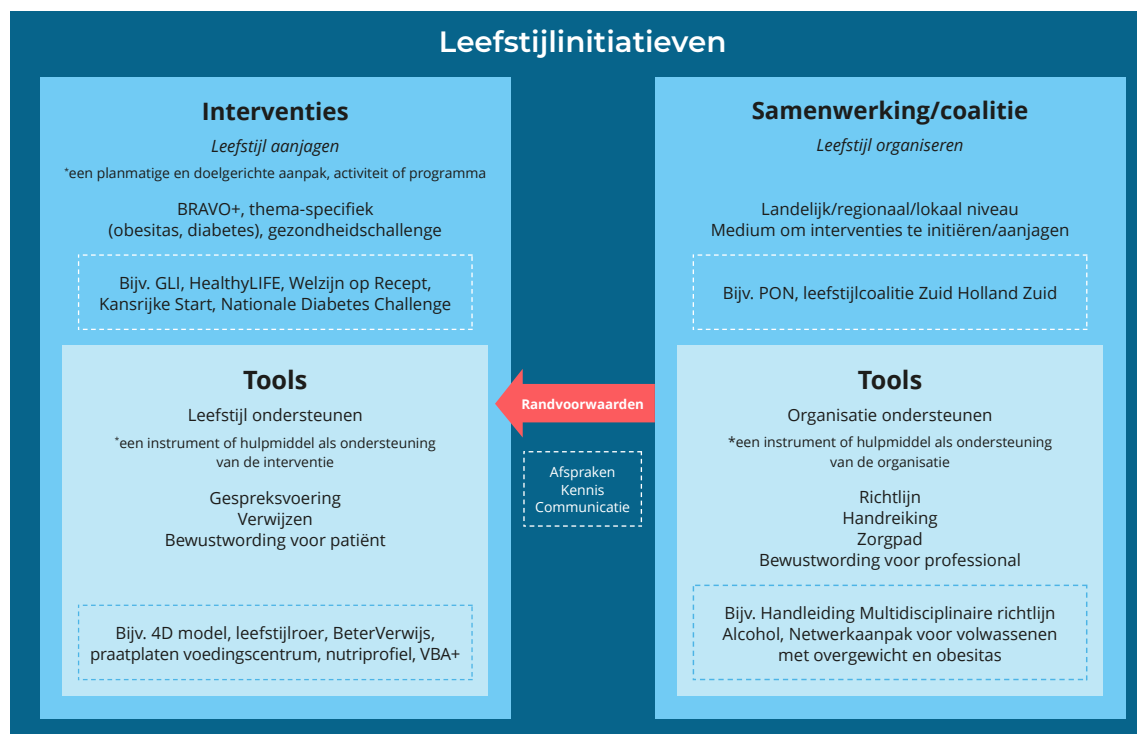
Leefstijlinitiatieven

Interventies
Leefstijl aanjagen
*een planmatige en doelgerichte aanpak, activiteit of programma

BRAVO+, thema-specifiek (obesitas, diabetes), gezondheidschallenge

Bijv. GLI, HealthyLIFE, Welzijn op Recept, Kansrijke Start, Nationale Diabetes Challenge

Tools
Leefstijl ondersteunen
*een instrument of hulpmiddel als ondersteuning van de interventie

Gespreksvoering
Verwijzen
Bewustwording voor patiënt

Bijv. 4D model, leefstijlroer, BeterVerwijs, praatplaten voedingscentrum, nutriprofiel, VBA+

Randvoorwaarden

Afspraken
Kennis
Communicatie

Samenwerking/coalitie
Leefstijl organiseren

Landelijk/regionaal/lokaal niveau
Medium om interventies te initiëren/aanjagen

Bijv. PON, leefstijlcoalitie Zuid Holland Zuid

Tools
Organisatie ondersteunen
*een instrument of hulpmiddel als ondersteuning van de organisatie

Richtlijn
Handreiking
Zorgpad
Bewustwording voor professional

Bijv. Handleiding Multidisciplinaire richtlijn Alcohol, Netwerkaanpak voor volwassenen met overgewicht en obesitas